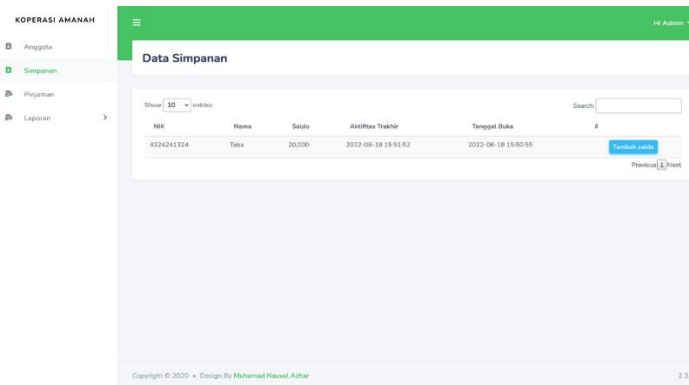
KOPERASI AMANAH

Anggota

Simpanan

Pinjaman

Laporan >

≡

Hi Admin

Data Simpanan

Show 10 entries

Search:

| NIK | Nama | Saldo | Aktifitas Trakhir | Tanggal Buka | # |
|---|---|---|---|---|---|
| 4324241324 | Taka | 20,000 | 2022-06-18 15:51:52 | 2022-06-18 15:50:55 | Tambah saldo |

Previous 1 Next

Copyright © 2020 • Design By Muhamad Nauval Azhar

2.3